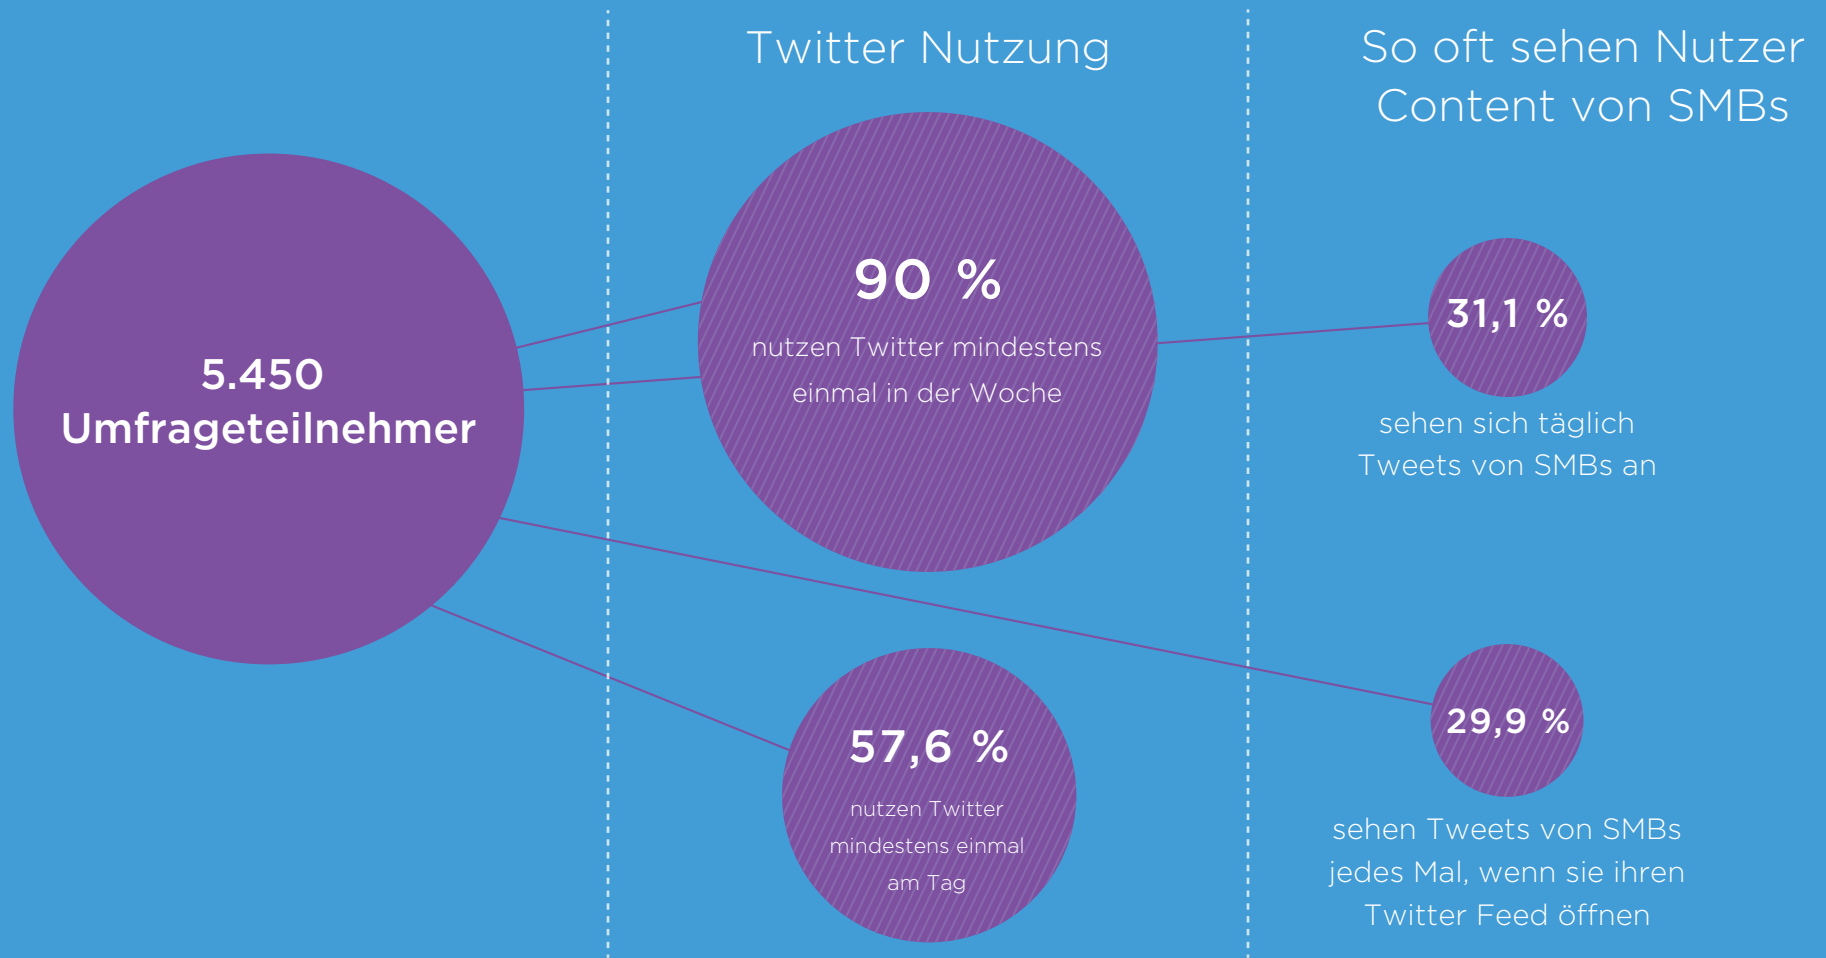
Twitter Nutzung

So oft sehen Nutzer Content von SMBs

5.450 Umfrageteilnehmer

90 %
nutzen Twitter mindestens einmal in der Woche

31,1 %
sehen sich täglich Tweets von SMBs an

57,6 %
nutzen Twitter mindestens einmal am Tag

29,9 %
sehen Tweets von SMBs jedes Mal, wenn sie ihren Twitter Feed öffnen